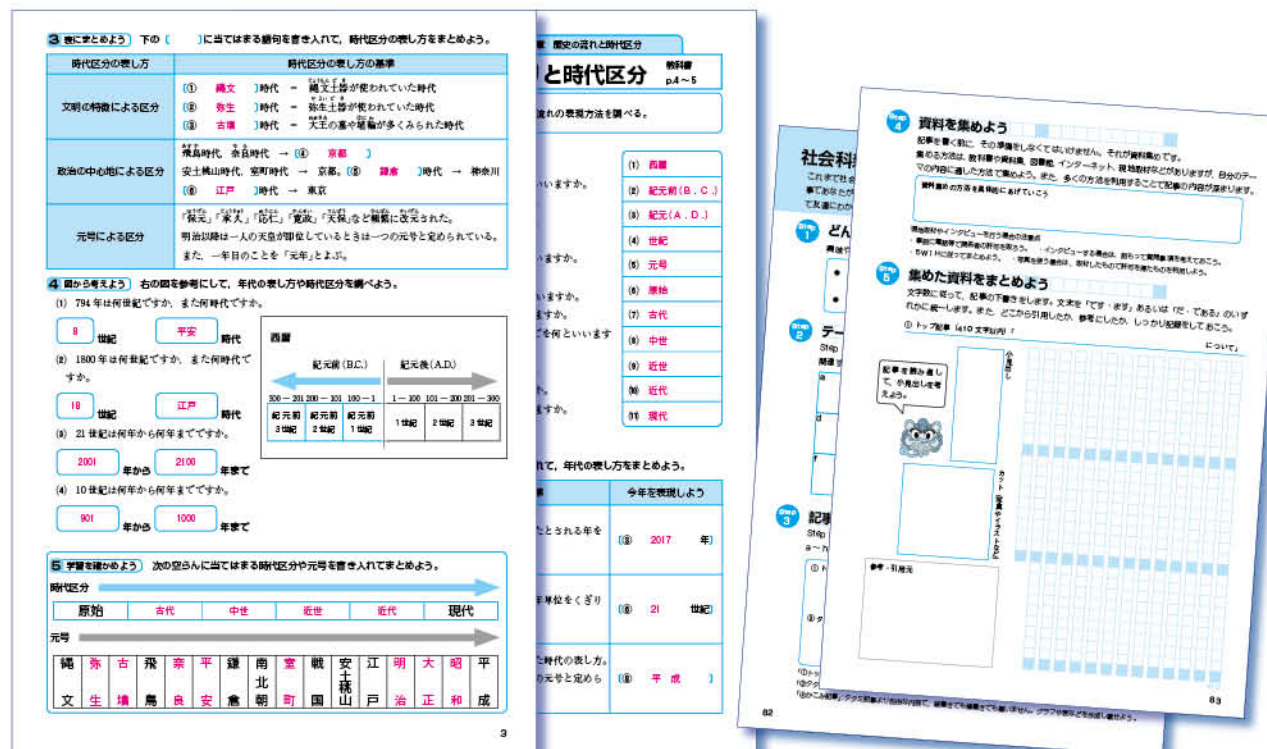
3 表にまとめよう　下の〔　　〕に当てはまる語句を書き入れて，時代区分の表し方をまとめよう。

| 時代区分の表し方 | 時代区分の表し方の基準 |
|---|---|
| 文明の特徴による区分 | 〔① 縄文 〕時代 ＝ 縄文土器が使われていた時代<br>〔② 弥生 〕時代 ＝ 弥生土器が使われていた時代<br>〔③ 古墳 〕時代 ＝ 大王の墓や豪族が多くみられた時代 |
| 政治の中心地による区分 | 飛鳥時代，奈良時代 → 〔④ 京都 〕<br>安土桃山時代，室町時代 → 京都，〔⑤ 鎌倉 〕時代 → 神奈川<br>〔⑥ 江戸 〕時代 → 東京 |
| 元号による区分 | 「貞観」「寛永」「応仁」「寛政」「天保」など頻繁に改元された。<br>明治以降は一人の天皇が即位しているときは一つの元号と定められている。<br>また，一年目のことを「元年」とよぶ。 |

4 図から考えよう　右の図を参考にして，年代の表し方や時代区分を調べよう。
(1) 794年は何世紀ですか，また何時代ですか。
8 世紀　平安 時代
(2) 1800年は何世紀ですか，また何時代ですか。
18 世紀　江戸 時代
(3) 21世紀は何年から何年までですか。
2001 年から 2100 年まで
(4) 10世紀は何年から何年までですか。
901 年から 1000 年まで

西暦
紀元前(B.C.)　紀元後(A.D.)
300－201 200－101 100－1　1－100 101－200 201－300
紀元前3世紀　紀元前2世紀　紀元前1世紀　1世紀　2世紀　3世紀

5 学習を確かめよう　次の空らんに当てはまる時代区分や元号を書き入れてまとめよう。
時代区分
原始　古代　中世　近世　近代　現代
元号
縄文　弥生　古墳　飛鳥　奈良　平安　鎌倉　南北朝　室町　戦国　安土桃山　江戸　明治　大正　昭和　平成

3

歴史の流れと時代区分
と時代区分　教科書 p.4～5
流れの表現方法を調べる。
いますか。
いますか。
いますか。
を何といいます
いますか。
(1) 西暦
(2) 紀元前(B.C.)
(3) 紀元(A.D.)
(4) 世紀
(5) 元号
(6) 原始
(7) 古代
(8) 中世
(9) 近世
(10) 近代
(11) 現代
れて，年代の表し方をまとめよう。
今年を表現しよう
たとされる年を　(⑫ 2017 年)
年単位をくぎり　(⑬ 21 世紀)
た時代の表し方。の元号と定められ　(⑭ 平成 )

社会科
これまで社会
事でおさ
て友達にわか
Step 1 どん
Step 2 テー
Step 3 記事
82

Step 4 資料を集めよう
記事を書く前に，その準備をしなくてはいけません。それが資料集めです。
集める方法は，教科書や資料集，図書館，インターネット，現地取材などがありますが，自分のテーマの内容に適した方法で集めよう。また，多くの方法を利用することで記事の内容が深まります。
資料集めの方法を具体的にあげていこう
Step 5 集めた資料をまとめよう
文字数に従って，記事の下書きをします。文末を「です・ます」あるいは「だ・である」のいずれかに統一します。また，どこから引用したか，参考にしたか，しっかり記録をしておこう。
① トップ記事（410文字以内）
について」
記事を読み直して，小見出しを考えよう。
小見出し
カット（写真やイラストなど）
参考・引用元
83